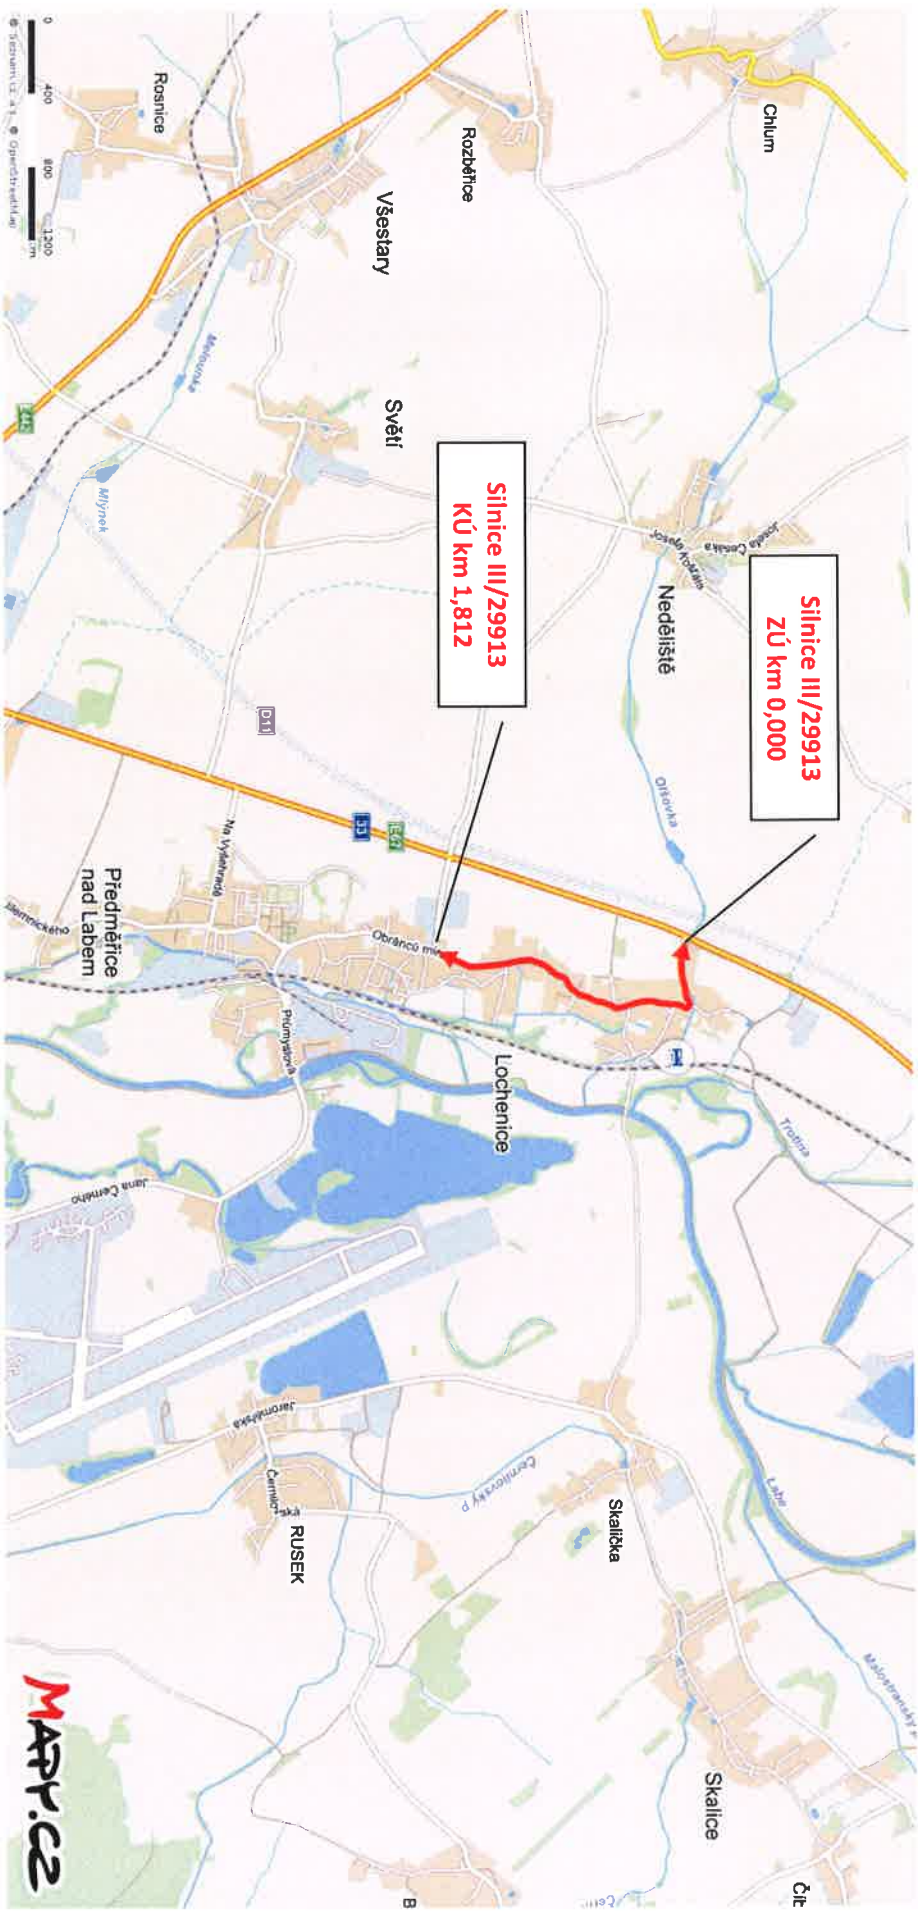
Silnice III/29913
ZÚ km 0,000

Silnice III/29913
KÚ km 1,812

Chlum
Rozběřice
Všestary
Rosnice
Světí
Neděliště
Josefa Koštála
Josefa Cesíka
Olšovka
Mlýnek
Melounka
D11
E67
E442
Na Vyšehradě
Obránců míru
Předměřice nad Labem
Jiráskova
Průmyslová
Lochenice
Trotina
Jana Černého
Jaroměřská
Černilovská
Černilovský p.
RUSEK
Skalička
Skalice
Labe
Malostranský p.
Čít
B
0 400 800 1200 m
© Seznam.cz, a.s., © OpenStreetMap
MAPY.CZ